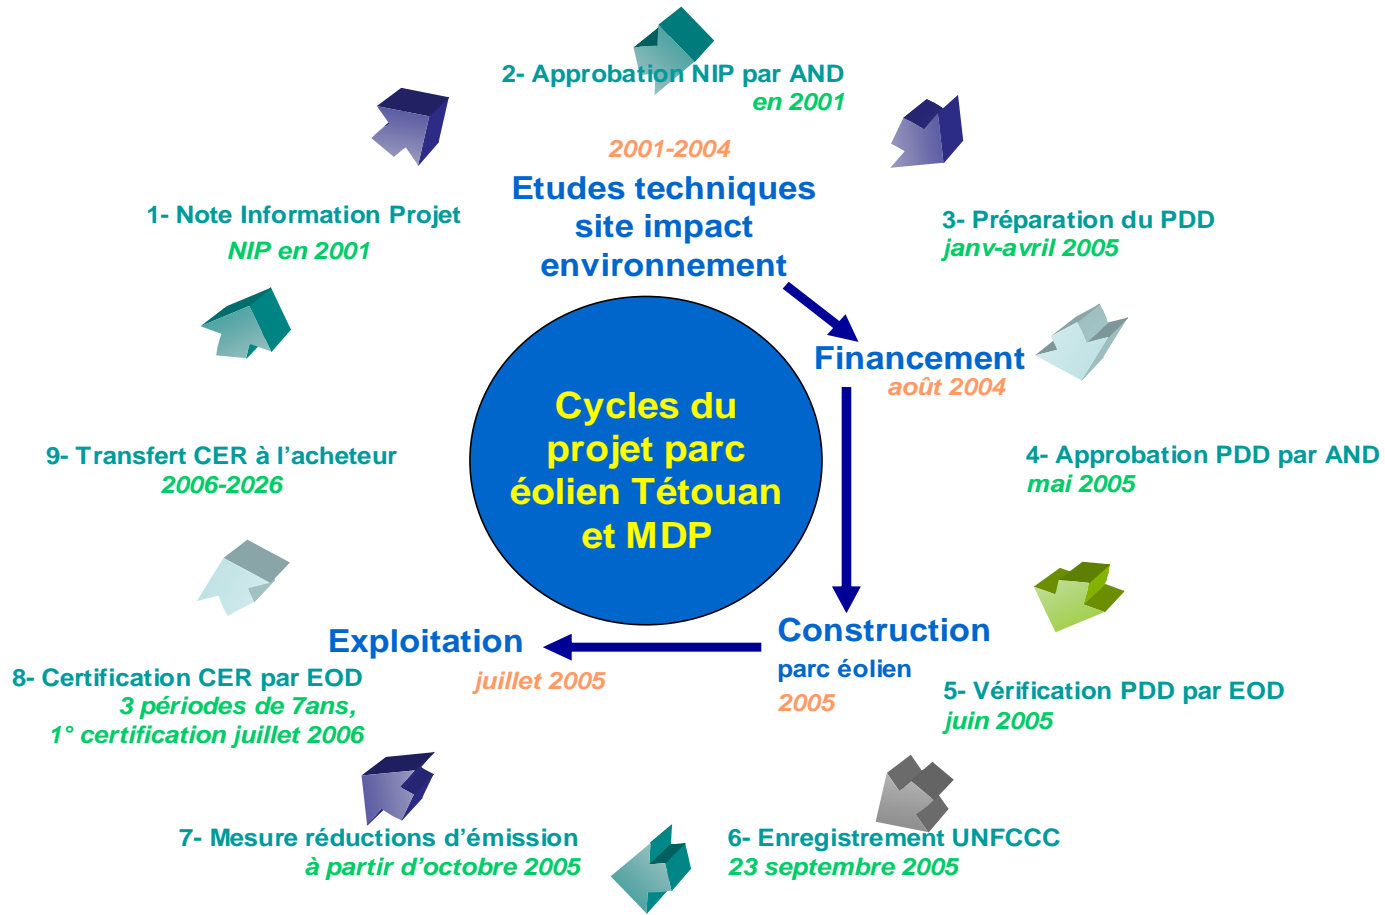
Cycles du projet parc éolien Tétouan et MDP

2001-2004
Etudes techniques site impact environnement

Financement
août 2004

Construction
parc éolien
2005

Exploitation
juillet 2005

1- Note Information Projet
NIP en 2001

2- Approbation NIP par AND
en 2001

3- Préparation du PDD
janv-avril 2005

4- Approbation PDD par AND
mai 2005

5- Vérification PDD par EOD
juin 2005

6- Enregistrement UNFCCC
23 septembre 2005

7- Mesure réductions d'émission
à partir d'octobre 2005

8- Certification CER par EOD
3 périodes de 7ans,
1° certification juillet 2006

9- Transfert CER à l'acheteur
2006-2026